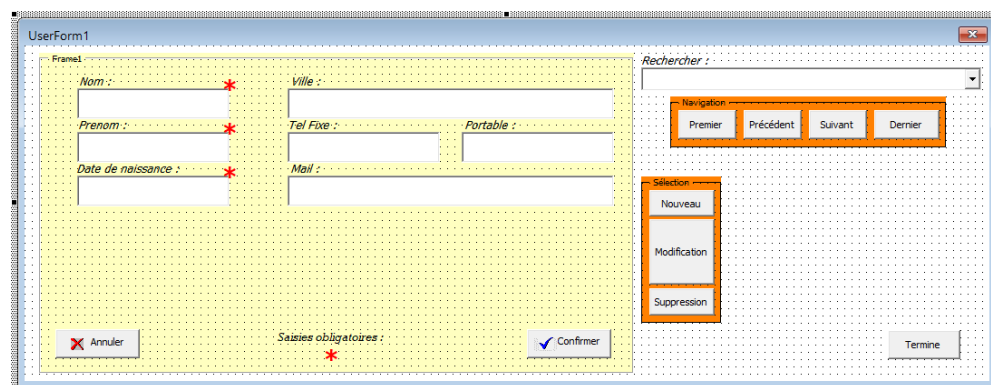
UserForm1

Frame1

Nom : *

Ville :

Prenom : *

Tel Fixe :

Portable :

Date de naissance : *

Mail :

Annuler

Saisies obligatoires : *

Confirmer

Rechercher :

Navigation

Premier

Précédent

Suivant

Dernier

Sélection

Nouveau

Modification

Suppression

Termine